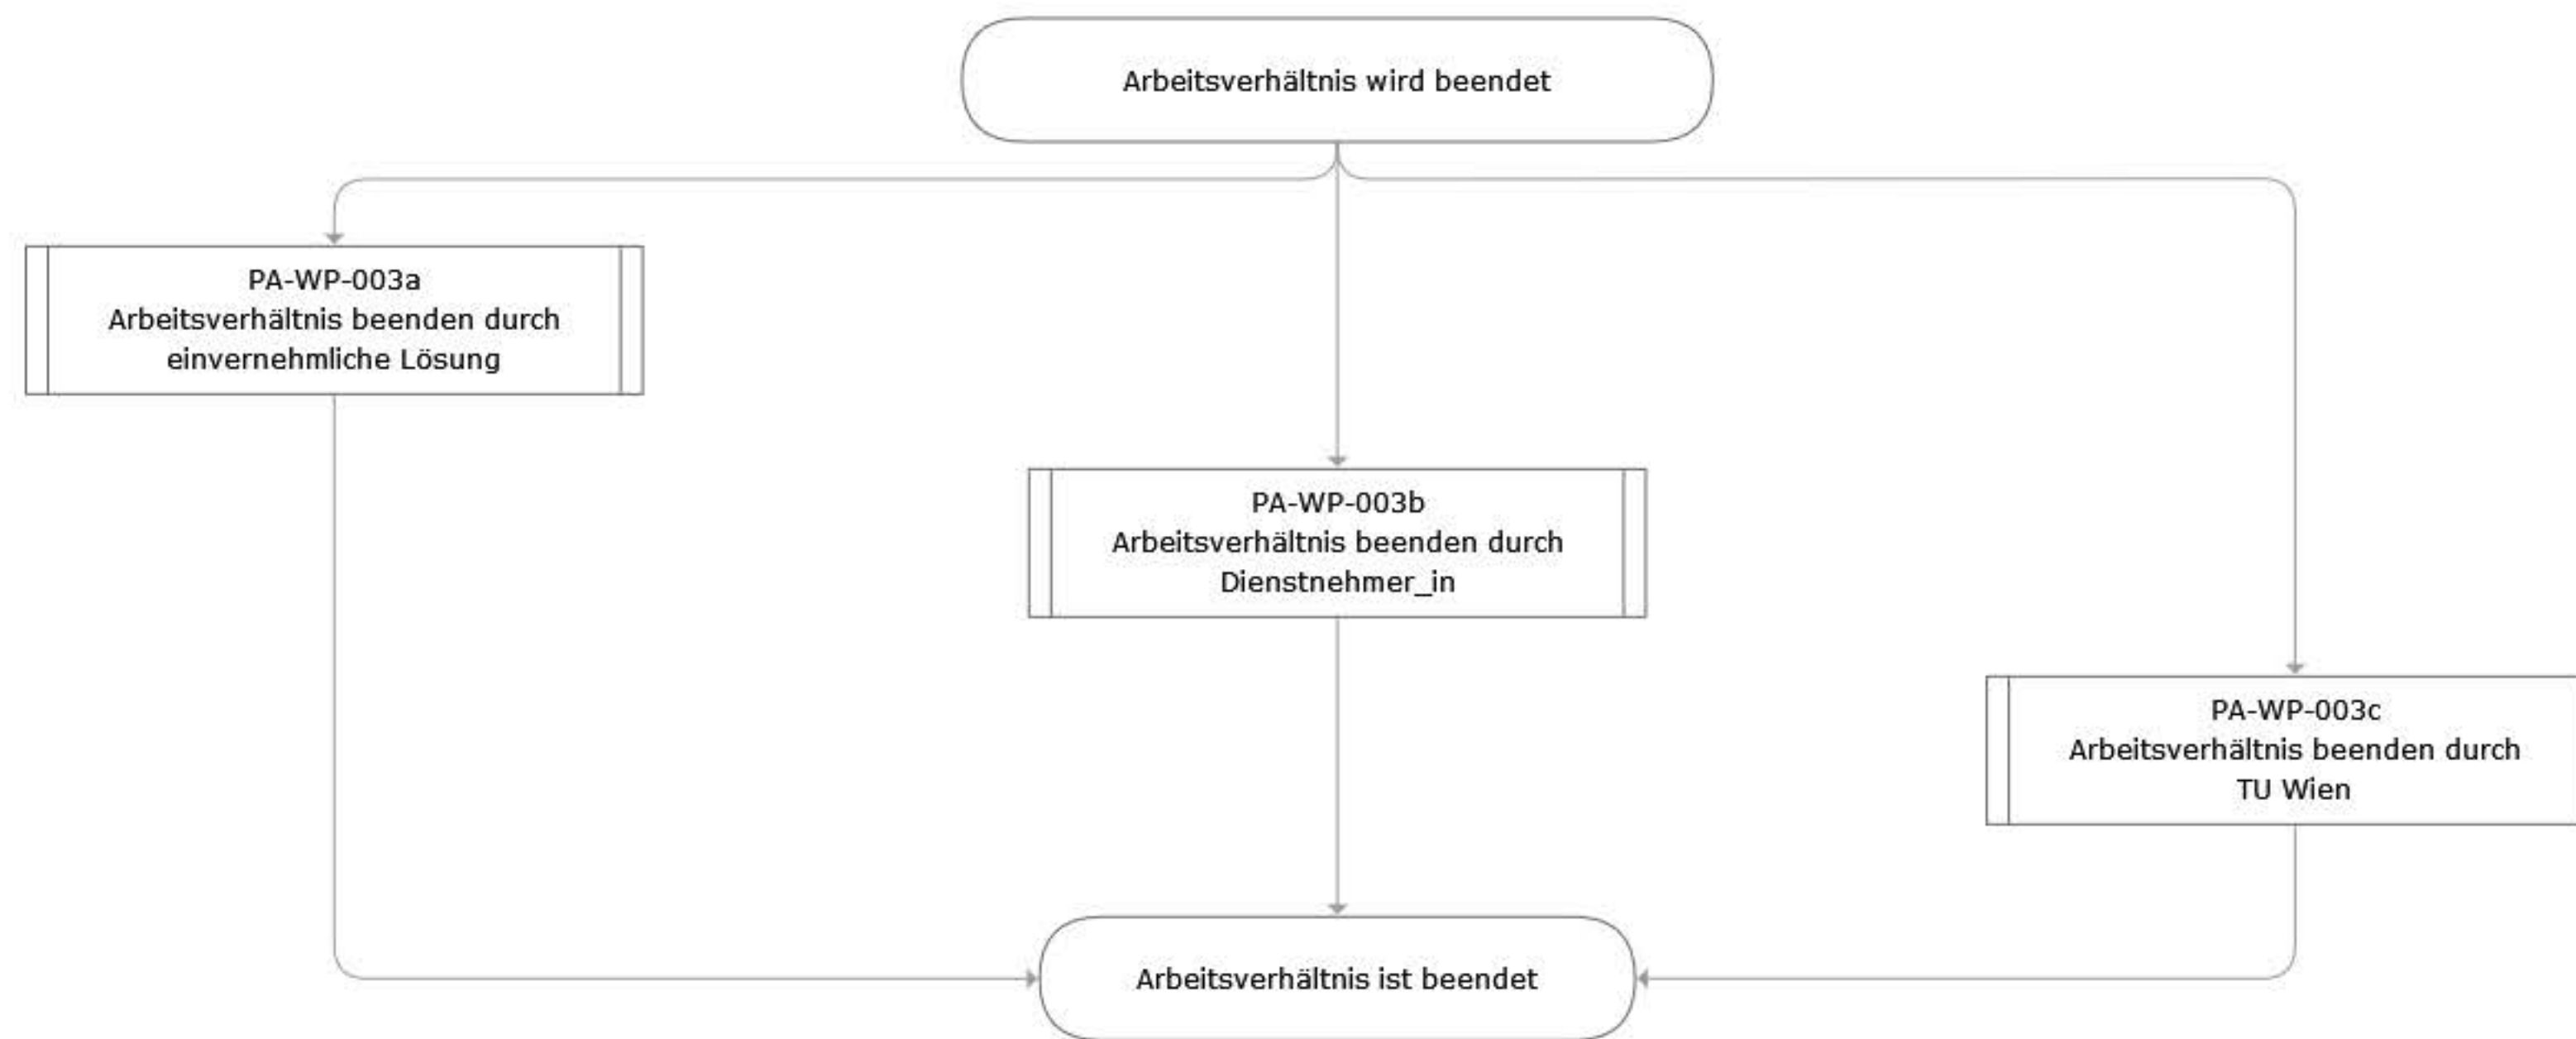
Arbeitsverhältnis wird beendet

PA-WP-003a
Arbeitsverhältnis beenden durch einvernehmliche Lösung

PA-WP-003b
Arbeitsverhältnis beenden durch Dienstnehmer_in

PA-WP-003c
Arbeitsverhältnis beenden durch TU Wien

Arbeitsverhältnis ist beendet